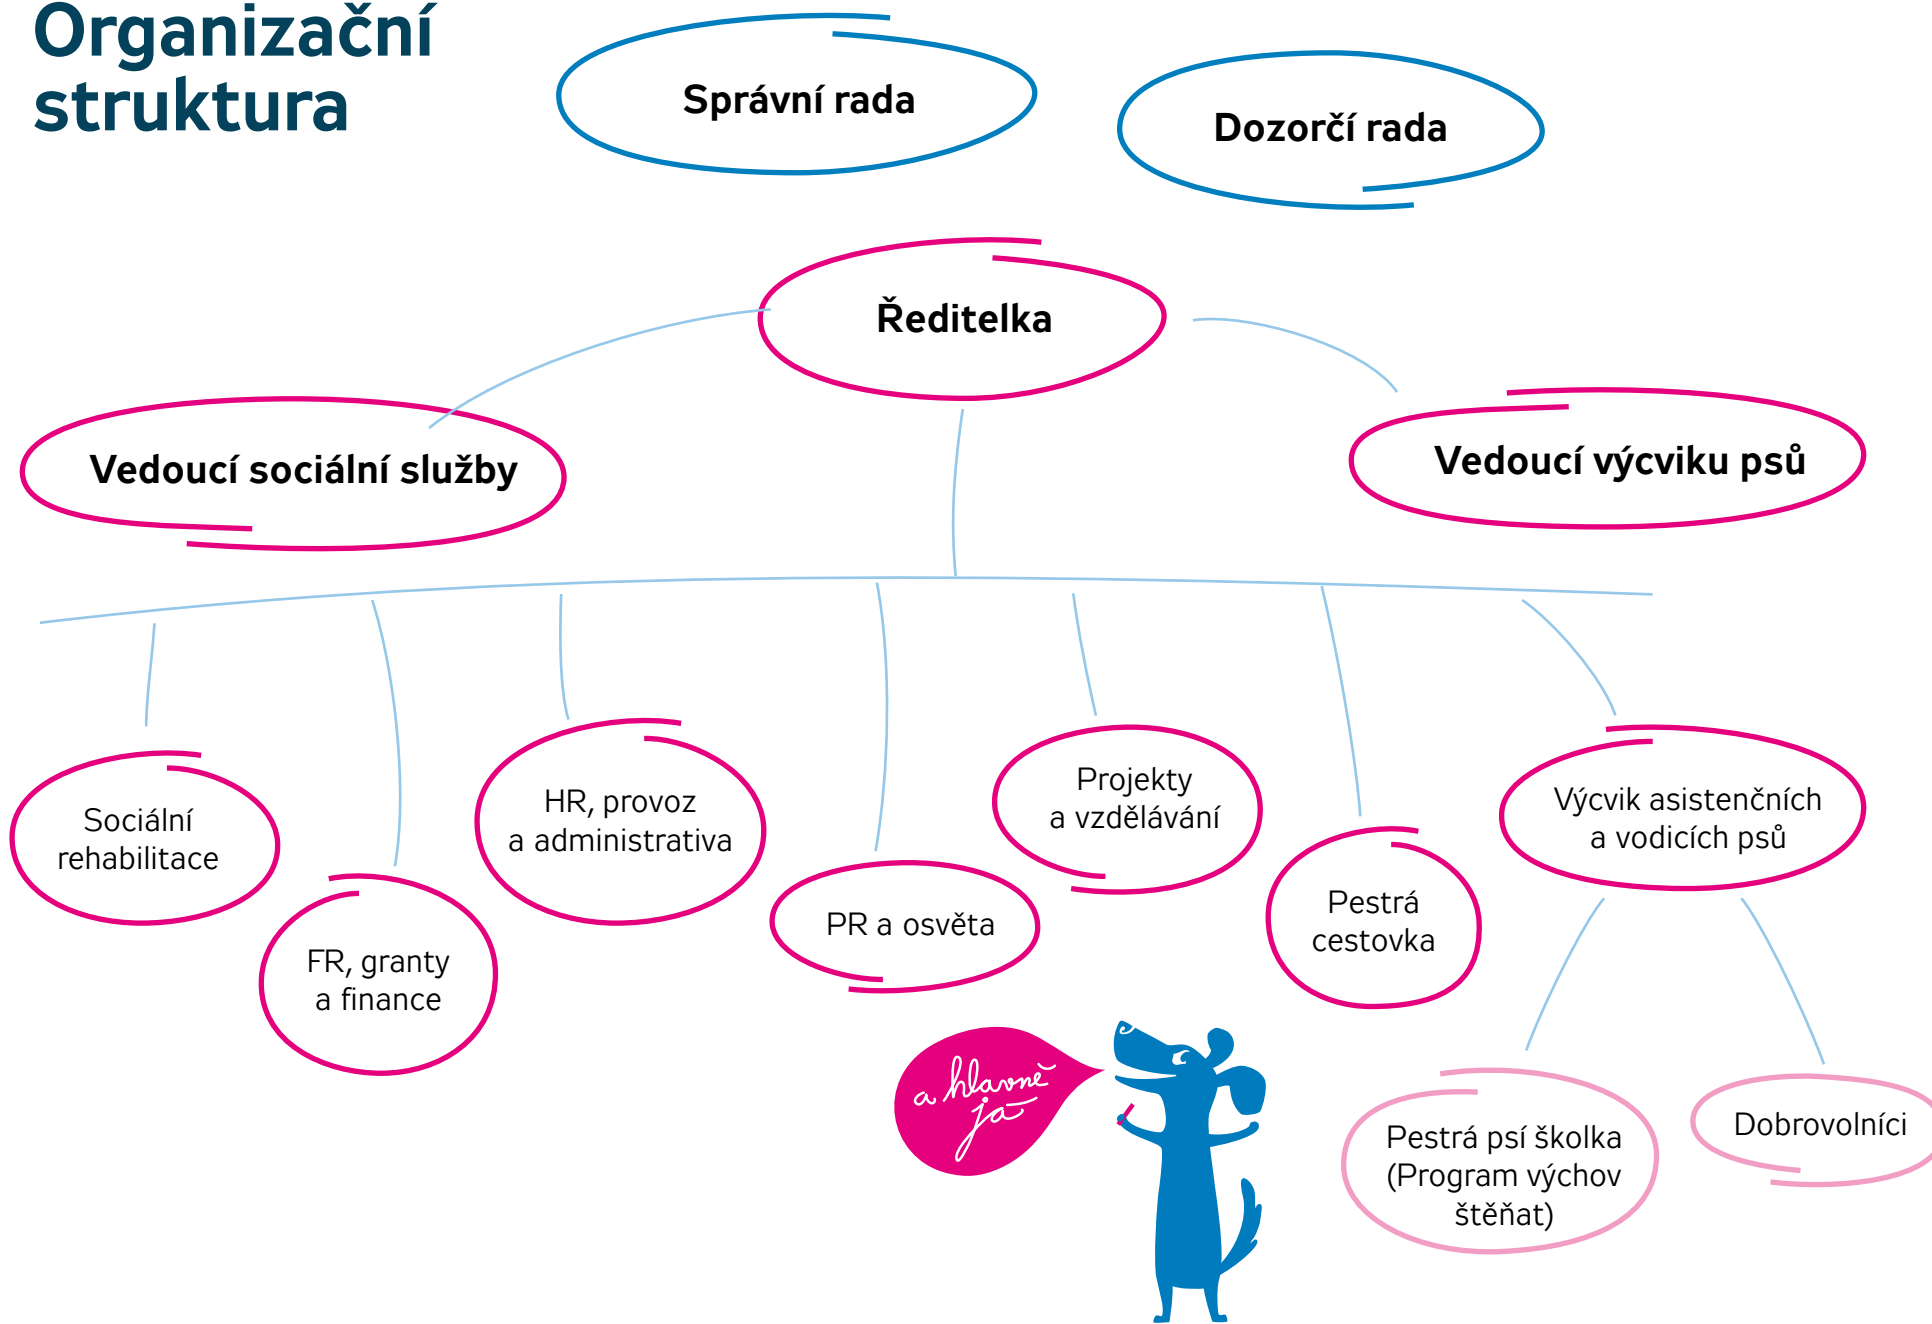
Organizační struktura

Správní rada

Dozorčí rada

Ředitelka

Vedoucí sociální služby

Vedoucí výcviku psů

Sociální rehabilitace

FR, granty a finance

HR, provoz a administrativa

PR a osvěta

Projekty a vzdělávání

Pestrá cestovka

Výcvik asistenčních a vodicích psů

a hlavně já

Pestrá psí školka (Program výchov štěňat)

Dobrovolníci